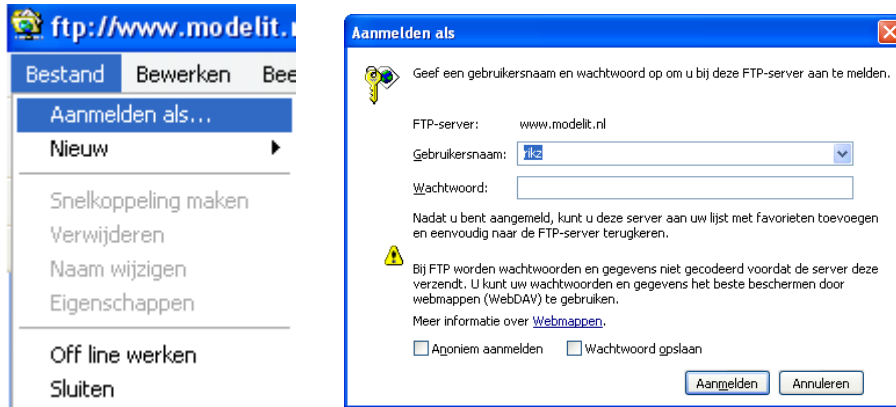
ftp://www.modelit.

Bestand Bewerken Bee

Aanmelden als...
Nieuw

Snelkoppeling maken
Verwijderen
Naam wijzigen
Eigenschappen

Off line werken
Sluiten

Aanmelden als

Geef een gebruikersnaam en wachtwoord op om u bij deze FTP-server aan te melden.

FTP-server: www.modelit.nl

Gebruikersnaam: rlkz

Wachtwoord:

Nadat u bent aangemeld, kunt u deze server aan uw lijst met favorieten toevoegen en eenvoudig naar de FTP-server terugkeren.

Bij FTP worden wachtwoorden en gegevens niet gecodeerd voordat de server deze verzendt. U kunt uw wachtwoorden en gegevens het beste beschermen door webmappen (WebDAV) te gebruiken.

Meer informatie over Webmappen.

Anoniem aanmelden Wachtwoord opslaan

Aanmelden Annuleren